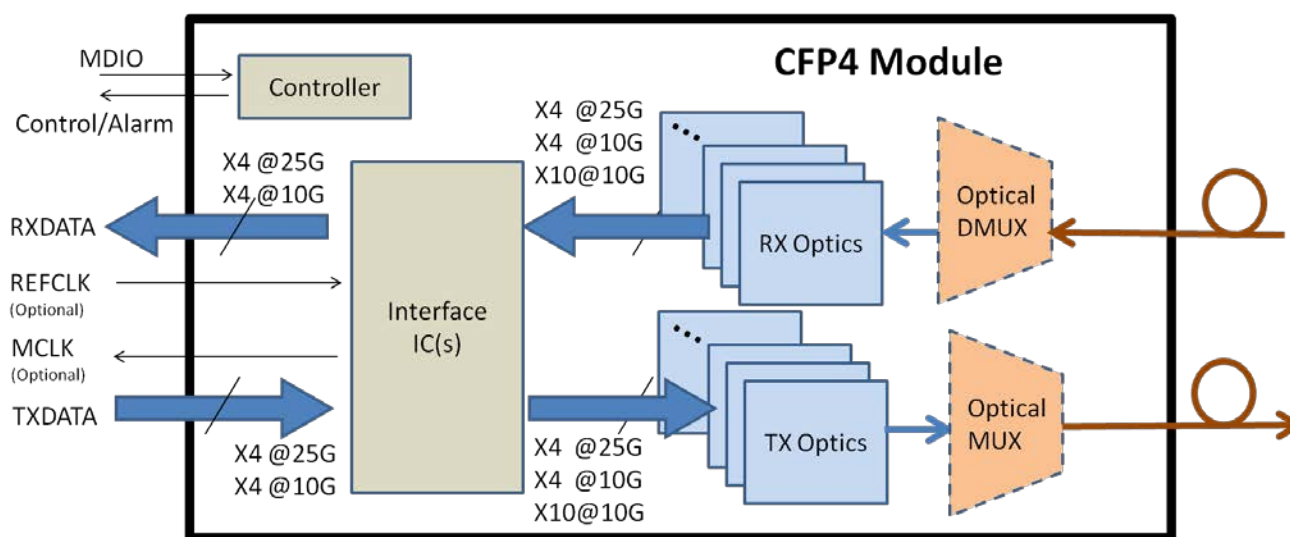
CFP4 Module

MDIO

Control/Alarm

Controller

X4 @25G
X4 @10G

RXDATA

REFCLK
(Optional)

MCLK
(Optional)

TXDATA

X4 @25G
X4 @10G

Interface
IC(s)

X4 @25G
X4 @10G
X10@10G

RX Optics

X4 @25G
X4 @10G
X10@10G

TX Optics

Optical
DMUX

Optical
MUX